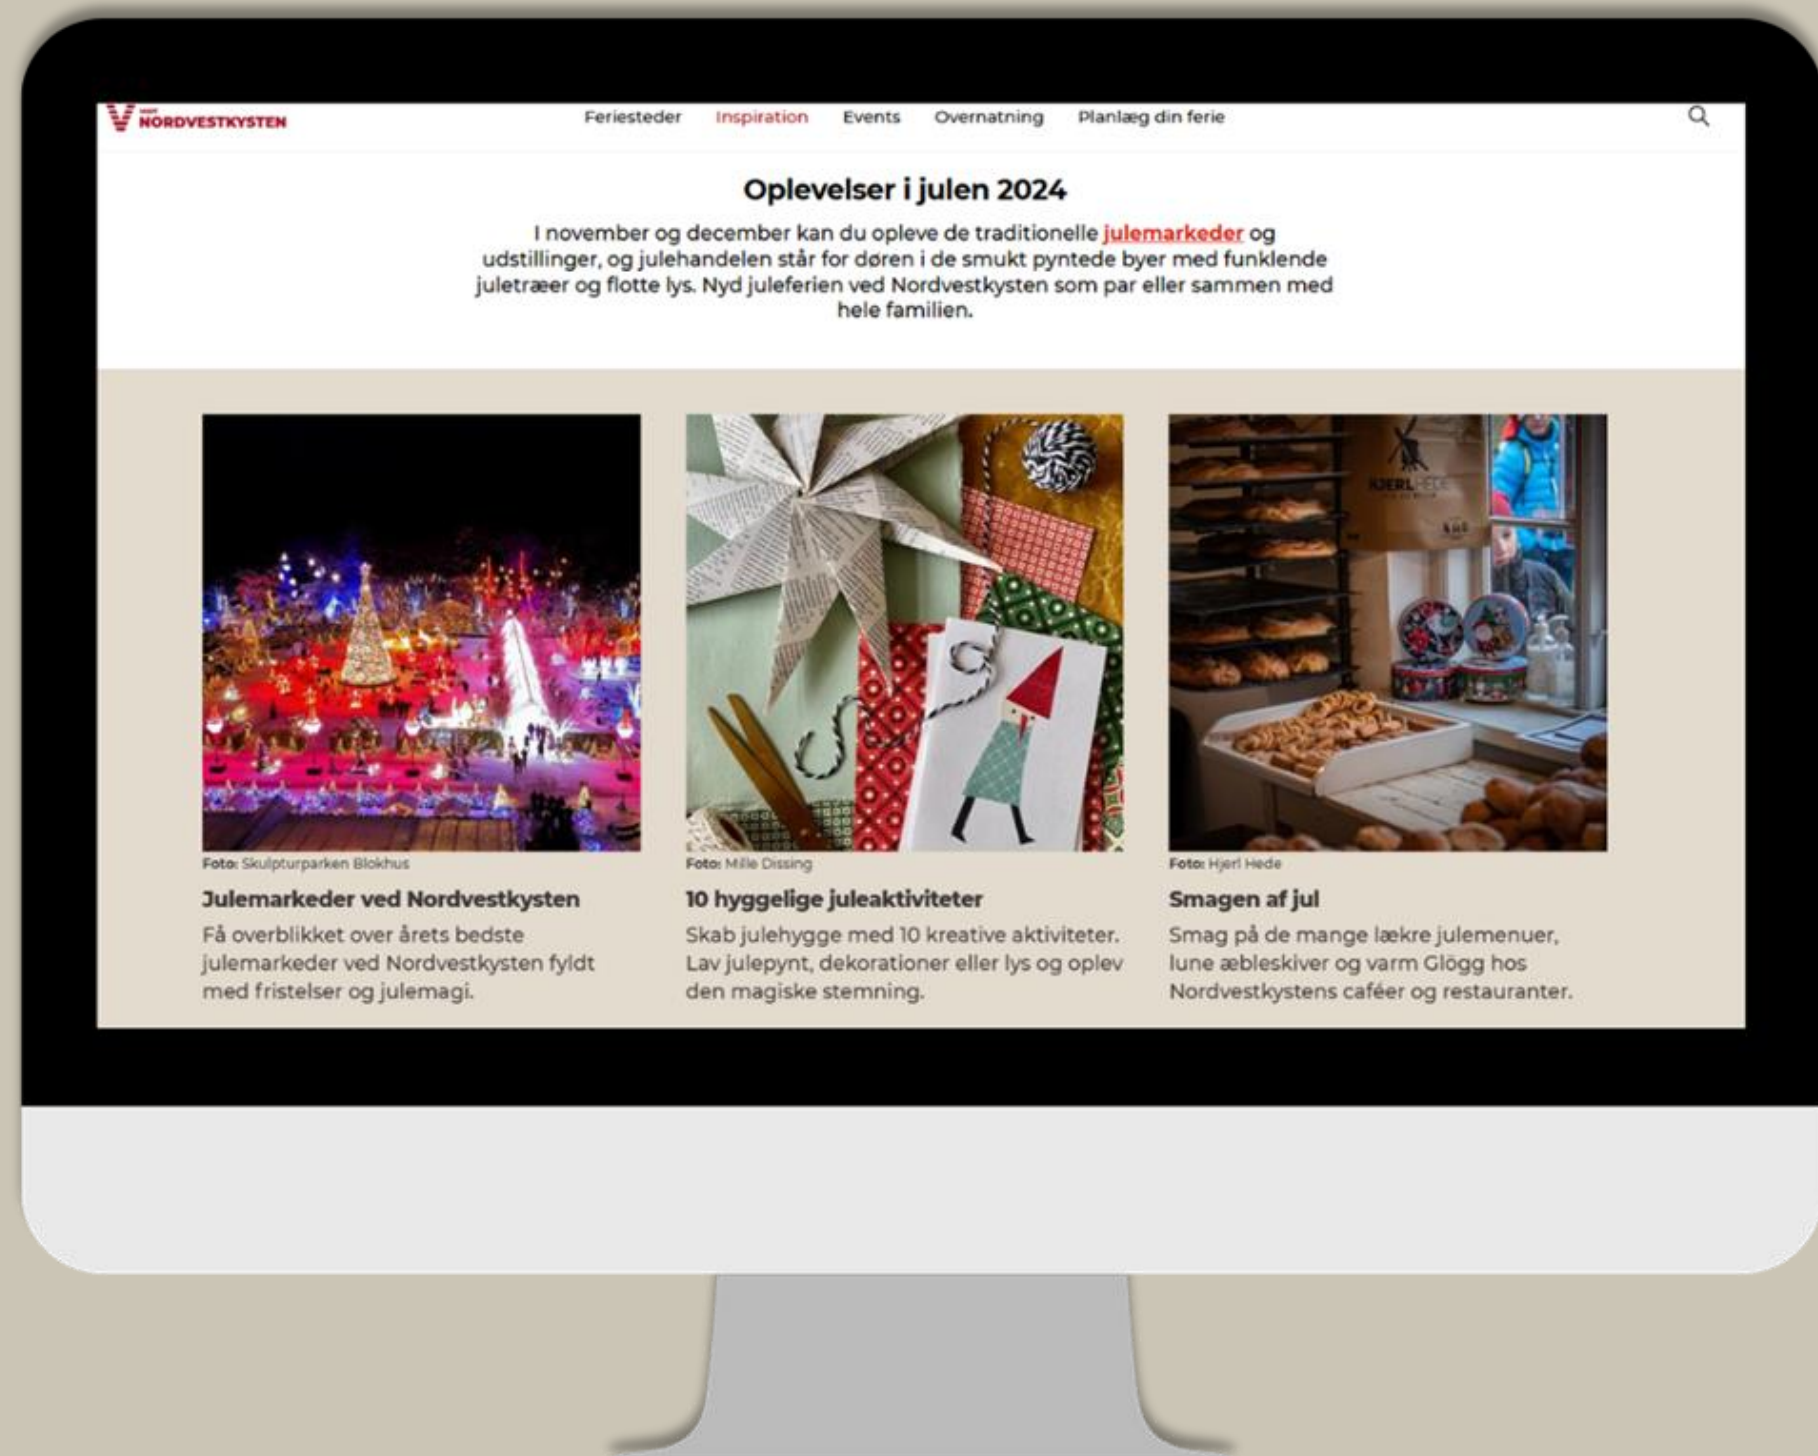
NORDVESTKYSTEN

Feriesteder Inspiration Events Overnatning Planlæg din ferie

Oplevelser i julen 2024

I november og december kan du opleve de traditionelle julemarkeder og udstillinger, og julehandelen står for døren i de smukt pyntede byer med funklende juletræer og flotte lys. Nyd juleferien ved Nordvestkysten som par eller sammen med hele familien.

Foto: Skulpturparken Blokhus

Julemarkeder ved Nordvestkysten

Få overblikket over årets bedste julemarkeder ved Nordvestkysten fyldt med fristelser og julemagi.

Foto: Mille Dissing

10 hyggelige juleaktiviteter

Skab julehygge med 10 kreative aktiviteter. Lav julepynt, dekorationer eller lys og oplev den magiske stemning.

HJERL HEDE

Foto: Hjerl Hede

Smagen af jul

Smag på de mange lækre julemenuer, lune æbleskiver og varm Glögg hos Nordvestkystens caféer og restauranter.